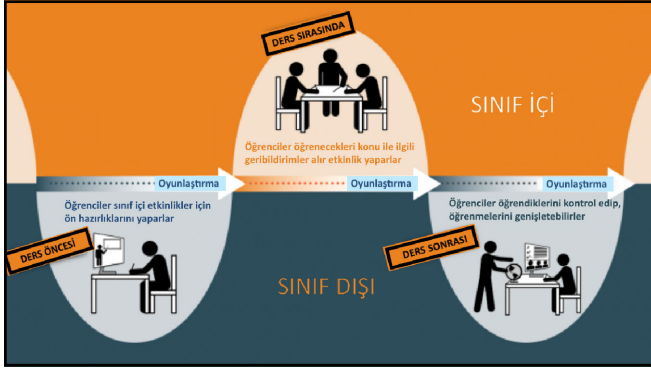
DERS SIRASINDA

SINIF İÇİ

Öğrenciler öğrenecekleri konu ile ilgili geribildirimler alır etkinlik yaparlar

Oyunlaştırma

Oyunlaştırma

Oyunlaştırma

Öğrenciler sınıf içi etkinlikler için ön hazırlıklarını yaparlar

Öğrenciler öğrendiklerini kontrol edip, öğrenmelerini genişletebilirler

DERS ÖNCESİ

DERS SONRASI

SINIF DIŞI